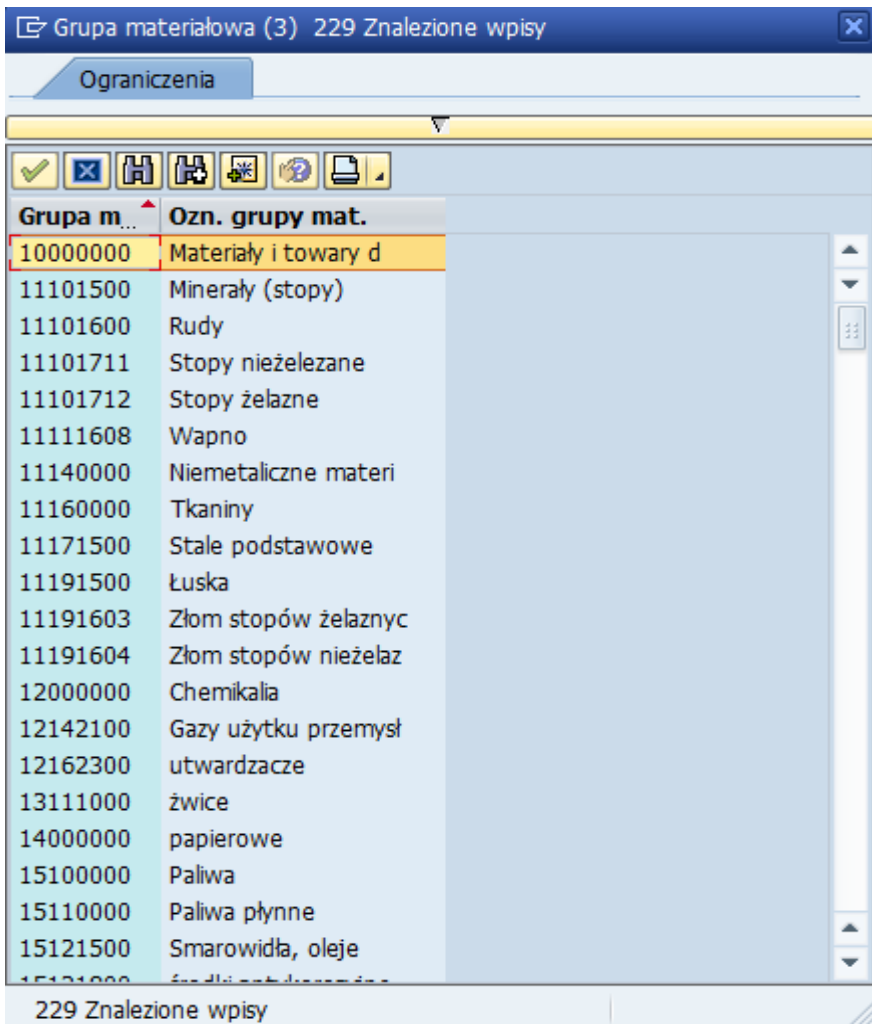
Grupa materiałowa (3) 229 Znalezione wpisy

Ograniczenia

| Grupa m... | Ozn. grupy mat. |
|---|---|
| 10000000 | Materiały i towary d |
| 11101500 | Minerały (stopy) |
| 11101600 | Rudy |
| 11101711 | Stopy nieżelezane |
| 11101712 | Stopy żelazne |
| 11111608 | Wapno |
| 11140000 | Niemetaliczne materi |
| 11160000 | Tkaniny |
| 11171500 | Stale podstawowe |
| 11191500 | Łuska |
| 11191603 | Złom stopów żelaznyc |
| 11191604 | Złom stopów nieżelaz |
| 12000000 | Chemikalia |
| 12142100 | Gazy użytku przemysł |
| 12162300 | utwardzacze |
| 13111000 | żwice |
| 14000000 | papierowe |
| 15100000 | Paliwa |
| 15110000 | Paliwa płynne |
| 15121500 | Smarowidła, oleje |
| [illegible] | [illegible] |

229 Znalezione wpisy